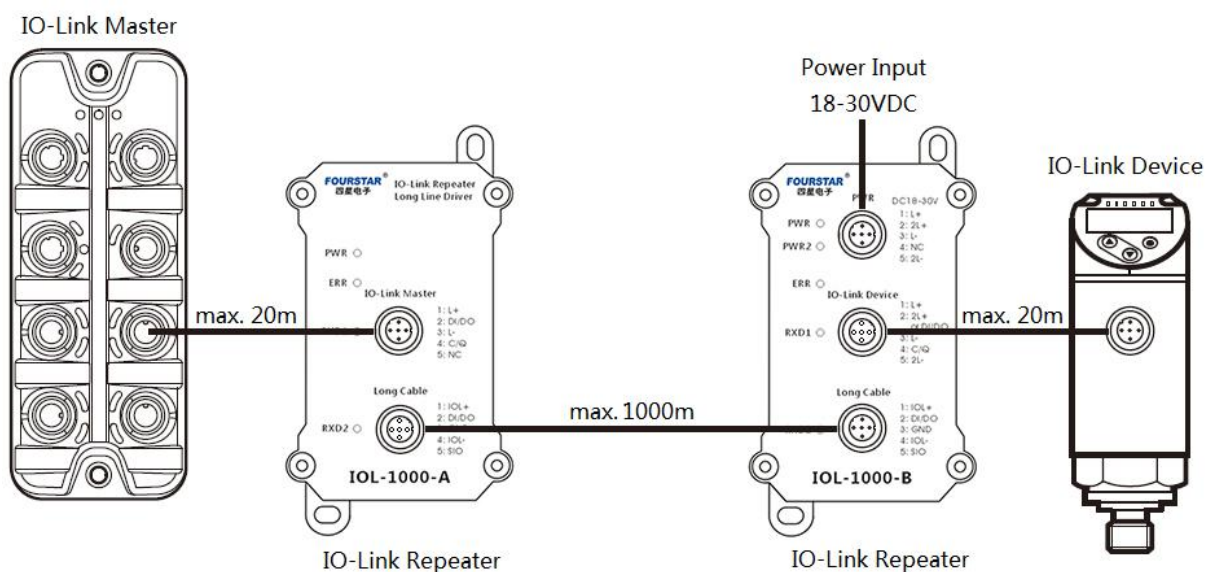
IO-Link Master

Power Input
18-30VDC

IO-Link Device

FOURSTAR®
四星电子
IO-Link Repeater
Long Line Driver

PWR
ERR
IO-Link Master
1: L+
2: DI/DO
3: L-
4: C/Q
5: NC
max. 20m

Long Cable
RXD2
1: IOL+
2: DI/DO
3: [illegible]
4: IOL-
5: SIO

IOL-1000-A

max. 1000m

FOURSTAR®
四星电子
PWR
DC18-30V
PWR
PWR2
1: L+
2: 2L+
3: L-
4: NC
5: 2L-

ERR
IO-Link Device
RXD1
1: L+
2: 2L+
DI/DO
3: L-
4: C/Q
5: 2L-

max. 20m

Long Cable
1: IOL+
2: DI/DO
3: GND
4: IOL-
5: SIO

IOL-1000-B

IO-Link Repeater

IO-Link Repeater